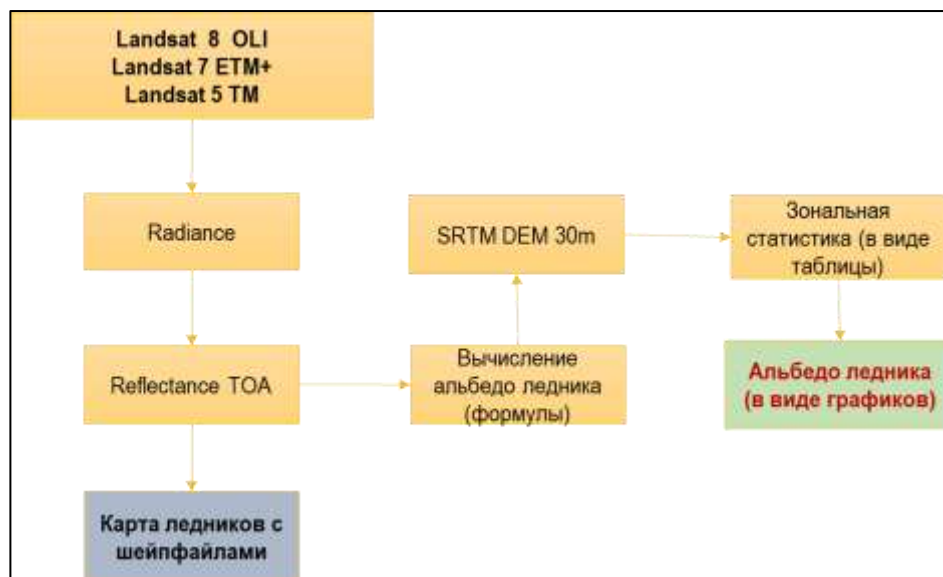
Landsat 8 OLI
Landsat 7 ETM+
Landsat 5 TM

Radiance

SRTM DEM 30m

Зональная статистика (в виде таблицы)

Reflectance TOA

Вычисление альбедо ледника (формулы)

Альбедо ледника (в виде графиков)

Карта ледников с шейпфайлами